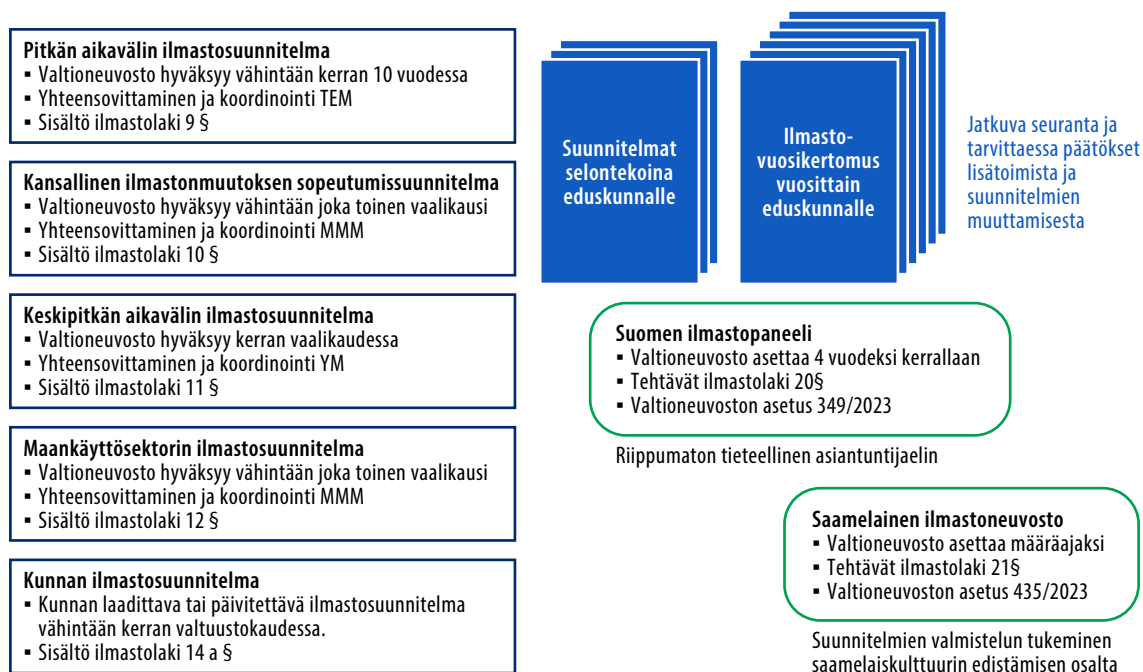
**Pitkän aikavälin ilmastosuunnitelma**
▪ Valtioneuvosto hyväksyy vähintään kerran 10 vuodessa
▪ Yhteensovittaminen ja koordinointi TEM
▪ Sisältö ilmastolaki 9 §

**Kansallinen ilmastonmuutoksen sopeutumissuunnitelma**
▪ Valtioneuvosto hyväksyy vähintään joka toinen vaalikausi
▪ Yhteensovittaminen ja koordinointi MMM
▪ Sisältö ilmastolaki 10 §

**Keskipitkän aikavälin ilmastosuunnitelma**
▪ Valtioneuvosto hyväksyy kerran vaalikaudessa
▪ Yhteensovittaminen ja koordinointi YM
▪ Sisältö ilmastolaki 11 §

**Maankäyttösektorin ilmastosuunnitelma**
▪ Valtioneuvosto hyväksyy vähintään joka toinen vaalikausi
▪ Yhteensovittaminen ja koordinointi MMM
▪ Sisältö ilmastolaki 12 §

**Kunnan ilmastosuunnitelma**
▪ Kunnan laadittava tai päivitettävä ilmastosuunnitelma vähintään kerran valtuustokaudessa.
▪ Sisältö ilmastolaki 14 a §

Suunnitelmat selontekoina eduskunnalle

Ilmasto-vuosikertomus vuosittain eduskunnalle

Jatkuva seuranta ja tarvittaessa päätökset lisätoimista ja suunnitelmien muuttamisesta

**Suomen ilmastopaneeli**
▪ Valtioneuvosto asettaa 4 vuodeksi kerrallaan
▪ Tehtävät ilmastolaki 20§
▪ Valtioneuvoston asetus 349/2023

Riippumaton tieteellinen asiantuntijaelin

**Saamelainen ilmastoneuvosto**
▪ Valtioneuvosto asettaa määräajaksi
▪ Tehtävät ilmastolaki 21§
▪ Valtioneuvoston asetus 435/2023

Suunnitelmien valmistelun tukeminen saamelaiskulttuurin edistämisen osalta